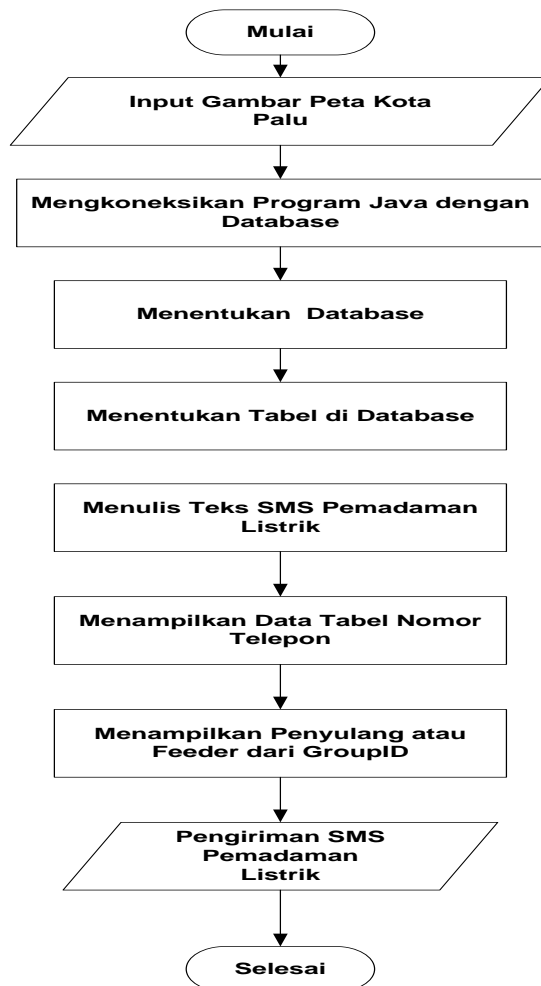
Mulai

Input Gambar Peta Kota Palu

Mengkoneksikan Program Java dengan Database

Menentukan Database

Menentukan Tabel di Database

Menulis Teks SMS Pemadaman Listrik

Menampilkan Data Tabel Nomor Telepon

Menampilkan Penyulang atau Feeder dari GroupID

Pengiriman SMS Pemadaman Listrik

Selesai